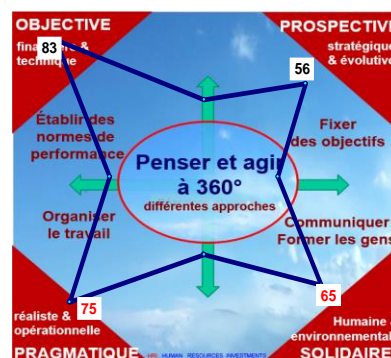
OBJECTIVE
financière & technique

83

PROSPECTIVE
stratégique & évolutive

56

Établir des normes de performance

Fixer des objectifs

Penser et agir à 360°
différentes approches

Organiser le travail

Communiquer Former les gens

réaliste & opérationnelle

75

65

Humaine environnementale

PRAGMATIQUE

SOLIDAIRE

HRI HUMAN RESOURCES INVESTMENTS